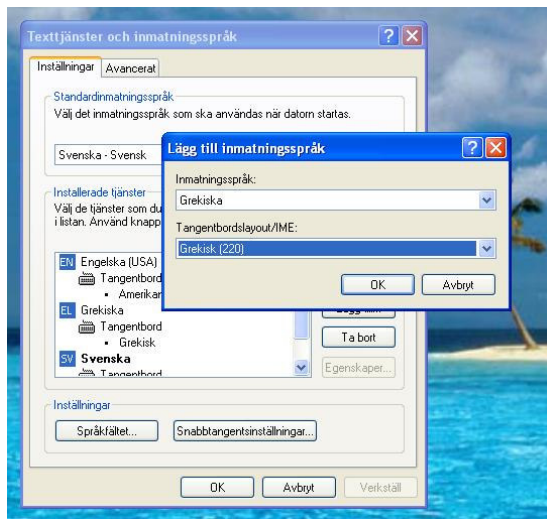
Texttjänster och inmatningsspråk

Inställningar | Avancerat

Standardinmatningsspråk
Välj det inmatningsspråk som ska användas när datorn startas.

Svenska - Svensk

Installerade tjänster
Välj de tjänster som du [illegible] i listan. Använd knapp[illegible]

EN Engelska (USA)
Tangentbord
• Amerikan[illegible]
EL Grekiska
Tangentbord
• Grekisk
SV Svenska
Tangentbord

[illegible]
Ta bort
Egenskaper...

Inställningar
Språkfältet...
Snabbtangentsinställningar...

OK
Avbryt
Verkställ

Lägg till inmatningsspråk

Inmatningsspråk:
Grekiska

Tangentbordslayout/IME:
Grekisk (220)

OK
Avbryt